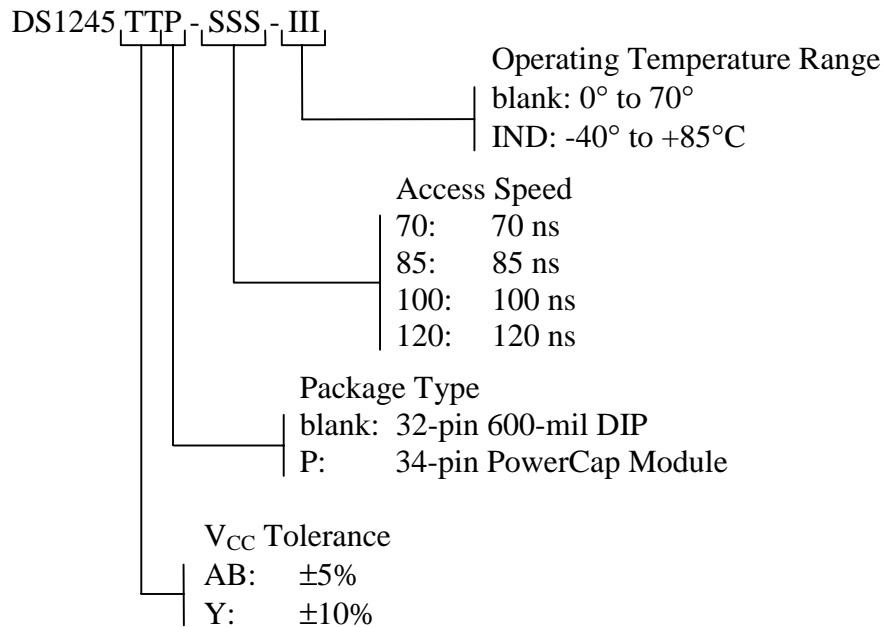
DS1245 TTP - SSS - III

Operating Temperature Range
blank: 0° to 70°
IND: -40° to +85°C

Access Speed
70: 70 ns
85: 85 ns
100: 100 ns
120: 120 ns

Package Type
blank: 32-pin 600-mil DIP
P: 34-pin PowerCap Module

$V_{CC}$ Tolerance
AB: ±5%
Y: ±10%